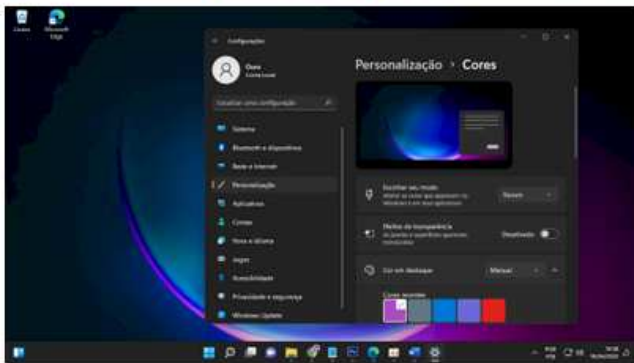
Lixeira

Microsoft Edge

Configurações

Conta Local

Localizar uma configuração

Sistema

Bluetooth e dispositivos

Rede e Internet

Personalização

Aplicativos

Contas

Hora e idioma

Jogos

Acessibilidade

Privacidade e segurança

Windows Update

Personalização > Cores

Escolher seu modo

Escuro

Efeitos de transparência

Desativado

Cor em destaque

Manual

Cores recentes